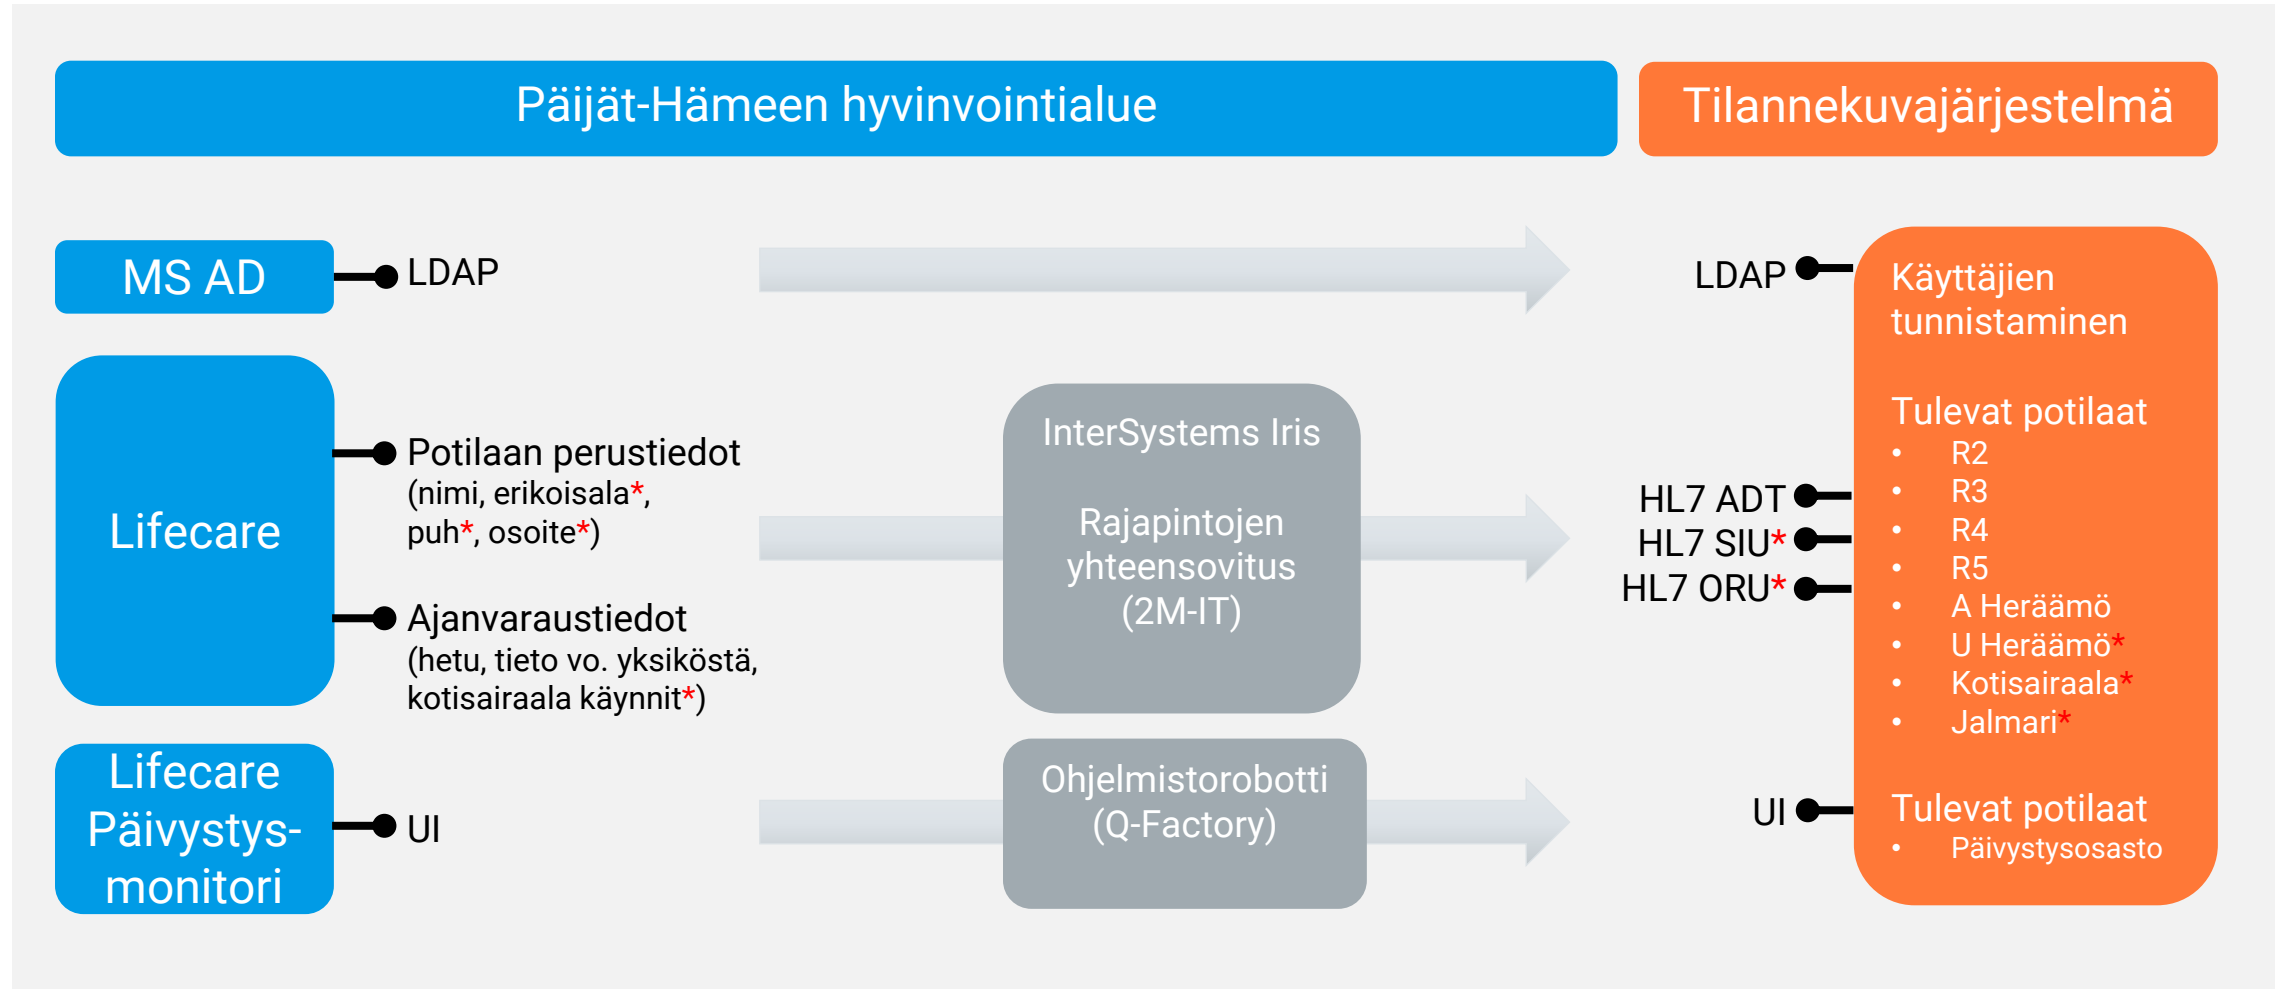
Päijät-Hämeen hyvinvointialue

Tilannekuvajärjestelmä

MS AD

LDAP

Lifecare

Potilaan perustiedot (nimi, erikoisala*, puh*, osoite*)

Ajanvaraustiedot (hetu, tieto vo. yksiköstä, kotisairaala käynnit*)

Lifecare Päivystys-monitori

UI

InterSystems Iris

Rajapintojen yhteensovitus (2M-IT)

Ohjelmistorobotti (Q-Factory)

LDAP

HL7 ADT
HL7 SIU*
HL7 ORU*

UI

Käyttäjien tunnistaminen

Tulevat potilaat
- R2
- R3
- R4
- R5
- A Heräämö
- U Heräämö*
- Kotisairaala*
- Jalmari*

Tulevat potilaat
- Päivystysosasto